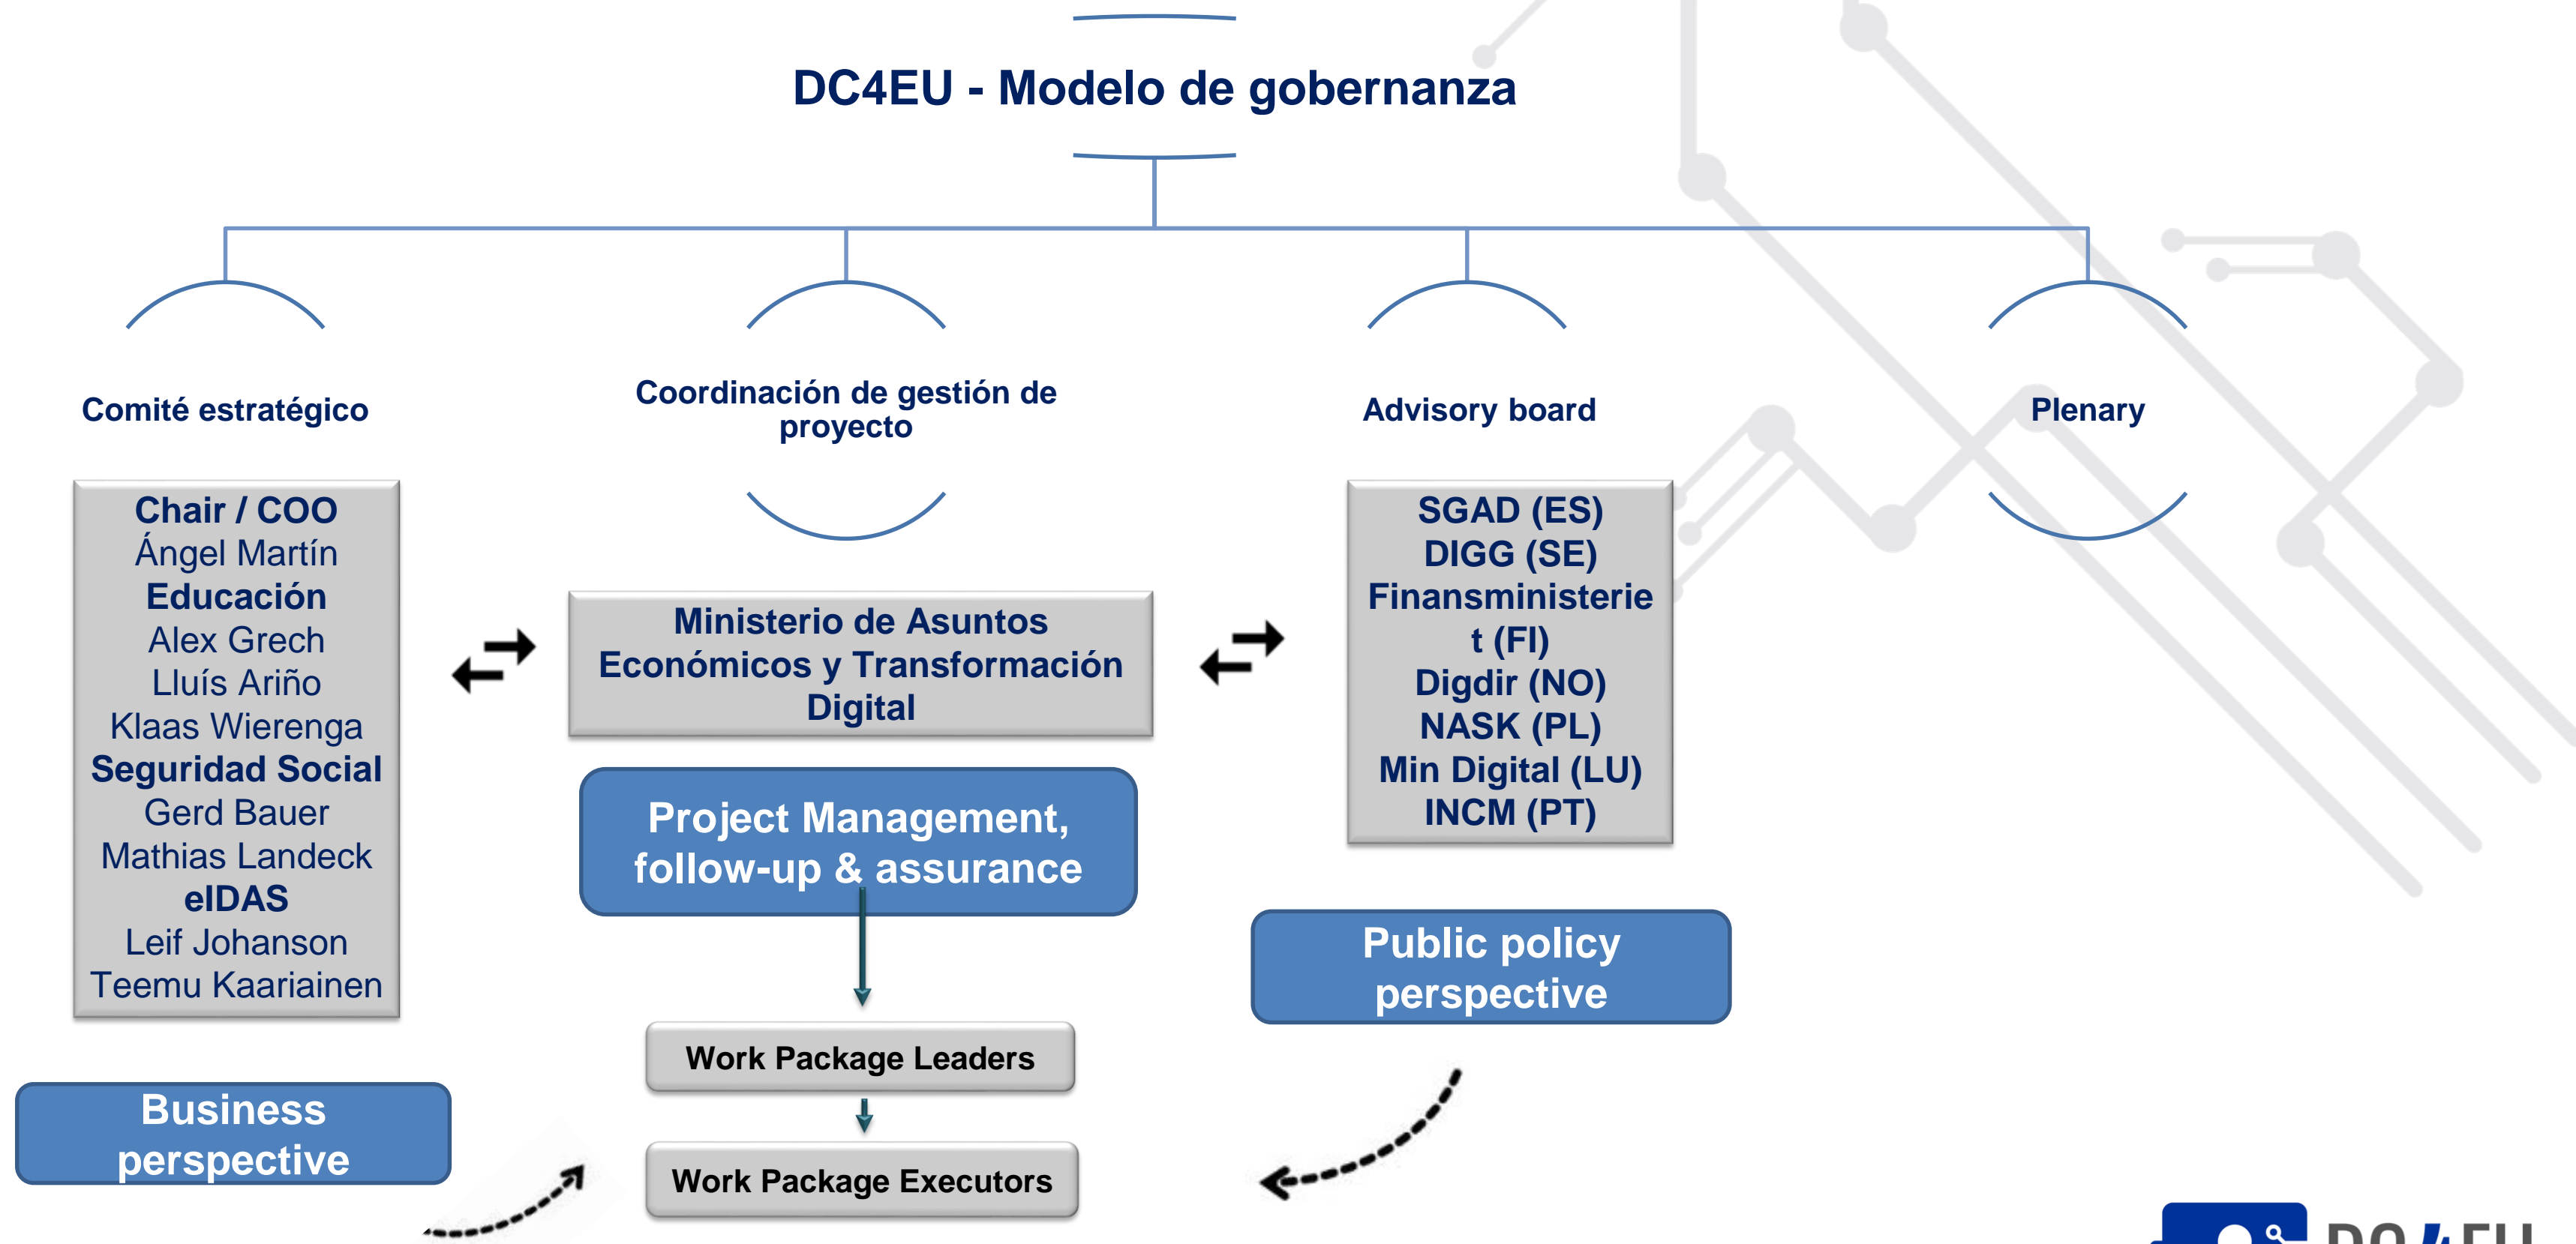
DC4EU - Modelo de gobernanza

Comité estratégico

Coordinación de gestión de proyecto

Advisory board

Plenary

Chair / COO
Ángel Martín
Educación
Alex Grech
Lluís Ariño
Klaas Wierenga
Seguridad Social
Gerd Bauer
Mathias Landeck
eIDAS
Leif Johanson
Teemu Kaariainen

Ministerio de Asuntos Económicos y Transformación Digital

SGAD (ES)
DIGG (SE)
Finansministeriet (FI)
Digdir (NO)
NASK (PL)
Min Digital (LU)
INCM (PT)

Project Management, follow-up & assurance

Public policy perspective

Work Package Leaders

Work Package Executors

Business perspective

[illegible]